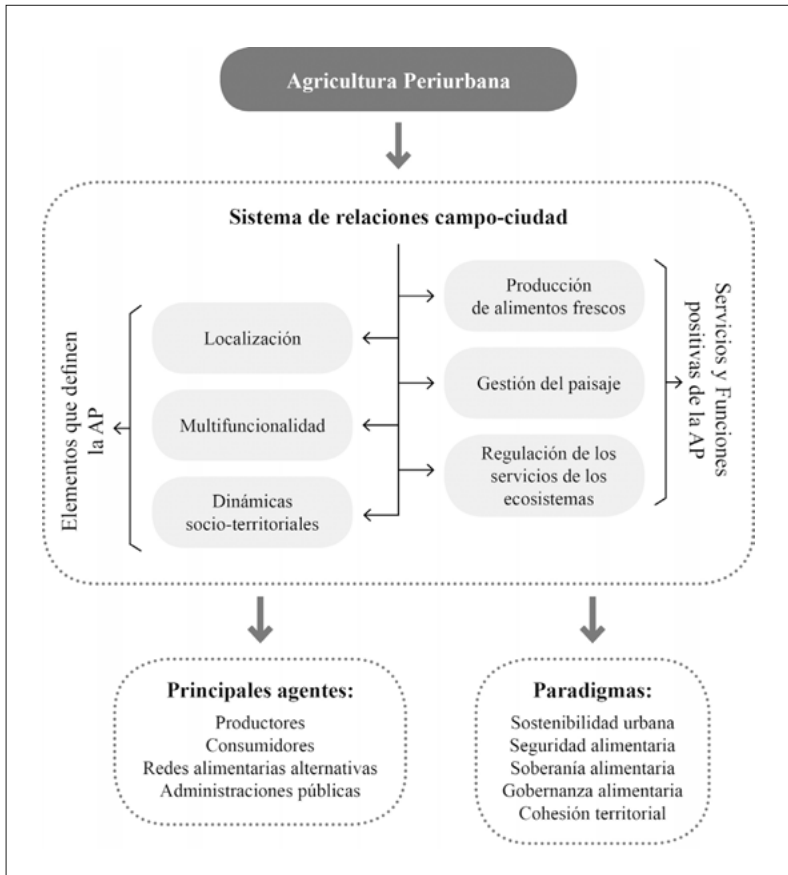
Agricultura Periurbana

Sistema de relaciones campo-ciudad

Elementos que definen la AP

Localización

Multifuncionalidad

Dinámicas socio-territoriales

Producción de alimentos frescos

Gestión del paisaje

Regulación de los servicios de los ecosistemas

Servicios y Funciones positivas de la AP

Principales agentes:
Productores
Consumidores
Redes alimentarias alternativas
Administraciones públicas

Paradigmas:
Sostenibilidad urbana
Seguridad alimentaria
Soberanía alimentaria
Gobernanza alimentaria
Cohesión territorial